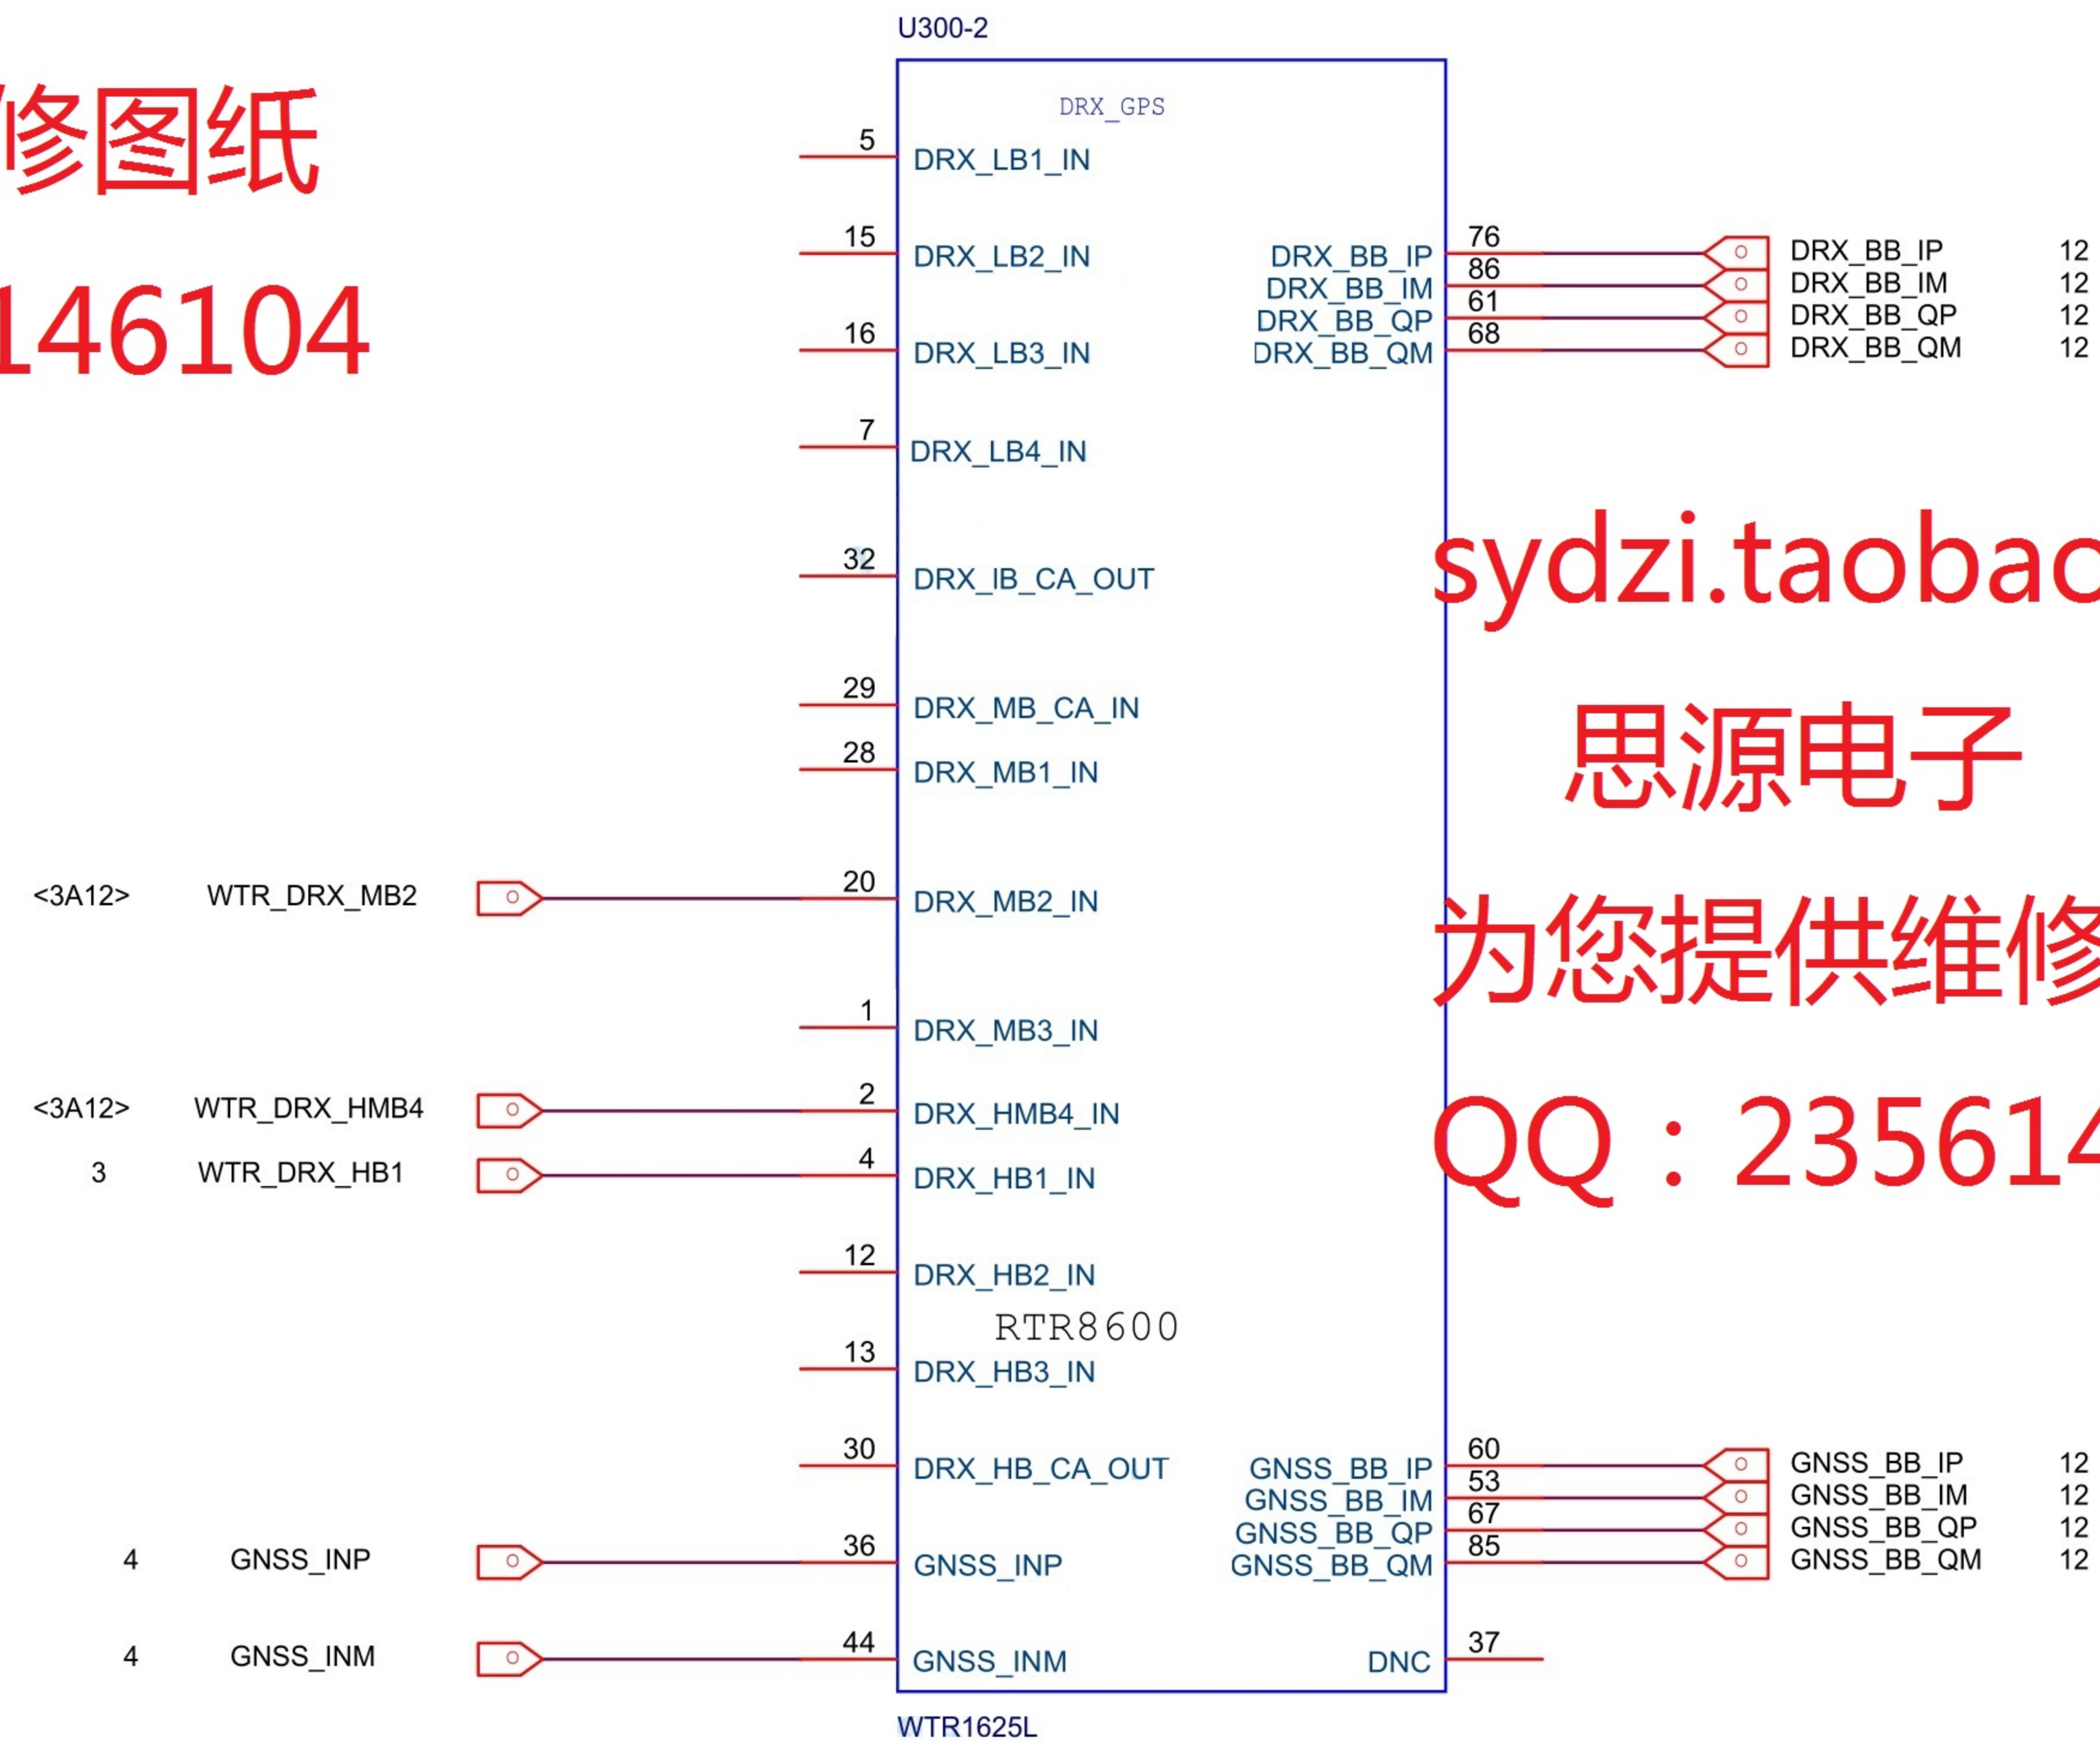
修图纸
146104

U300-2
DRX_GPS
5 DRX_LB1_IN
15 DRX_LB2_IN
16 DRX_LB3_IN
7 DRX_LB4_IN
32 DRX_IB_CA_OUT
29 DRX_MB_CA_IN
28 DRX_MB1_IN
<3A12> WTR_DRX_MB2 20 DRX_MB2_IN
1 DRX_MB3_IN
<3A12> WTR_DRX_HMB4 2 DRX_HMB4_IN
3 WTR_DRX_HB1 4 DRX_HB1_IN
12 DRX_HB2_IN
RTR8600
13 DRX_HB3_IN
30 DRX_HB_CA_OUT
4 GNSS_INP 36 GNSS_INP
4 GNSS_INM 44 GNSS_INM

DRX_BB_IP 76 DRX_BB_IP 12
DRX_BB_IM 86 DRX_BB_IM 12
DRX_BB_QP 61 DRX_BB_QP 12
DRX_BB_QM 68 DRX_BB_QM 12

GNSS_BB_IP 60 GNSS_BB_IP 12
GNSS_BB_IM 53 GNSS_BB_IM 12
GNSS_BB_QP 67 GNSS_BB_QP 12
GNSS_BB_QM 85 GNSS_BB_QM 12
DNC 37

WTR1625L

sydzi.taobac
思源电子
为您提供维修
QQ：23561